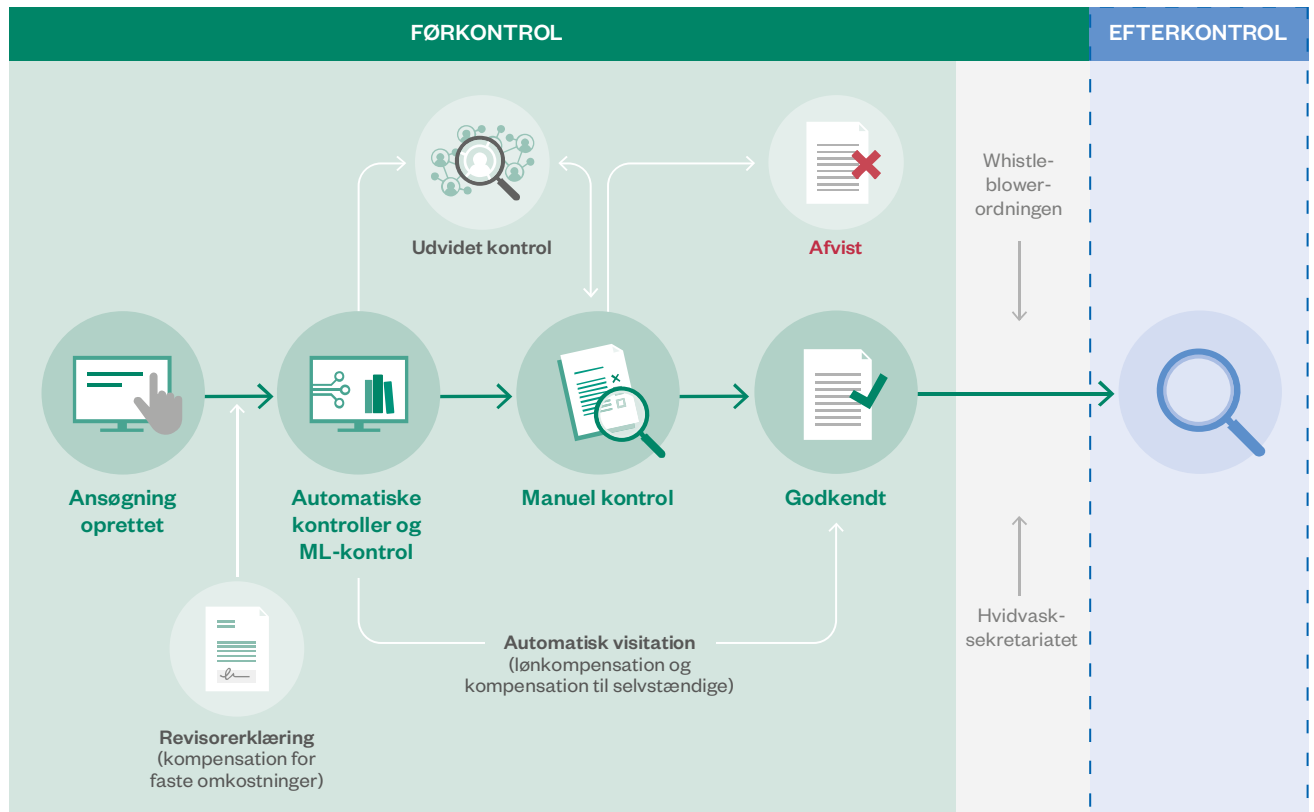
FØRKONTROL

EFTERKONTROL

Udvidet kontrol

Afvist

Whistleblowerordningen

Ansøgning oprettet

Automatiske kontroller og ML-kontrol

Manuel kontrol

Godkendt

Revisorerklæring
(kompensation for faste omkostninger)

Automatisk visitation
(lønkompensation og kompensation til selvstændige)

Hvidvasksekretariatet